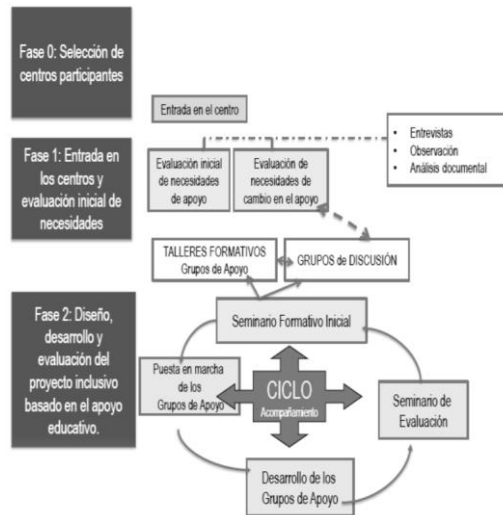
Fase 0: Selección de centros participantes

Entrada en el centro

- Entrevistas
- Observación
- Análisis documental

Fase 1: Entrada en los centros y evaluación inicial de necesidades

Evaluación inicial de necesidades de apoyo

Evaluación de necesidades de cambio en el apoyo

TALLERES FORMATIVOS Grupos de Apoyo

GRUPOS de DISCUSIÓN

Fase 2: Diseño, desarrollo y evaluación del proyecto inclusivo basado en el apoyo educativo.

Seminario Formativo Inicial

Puesta en marcha de los Grupos de Apoyo

CICLO
Acompañamiento

Seminario de Evaluación

Desarrollo de los Grupos de Apoyo